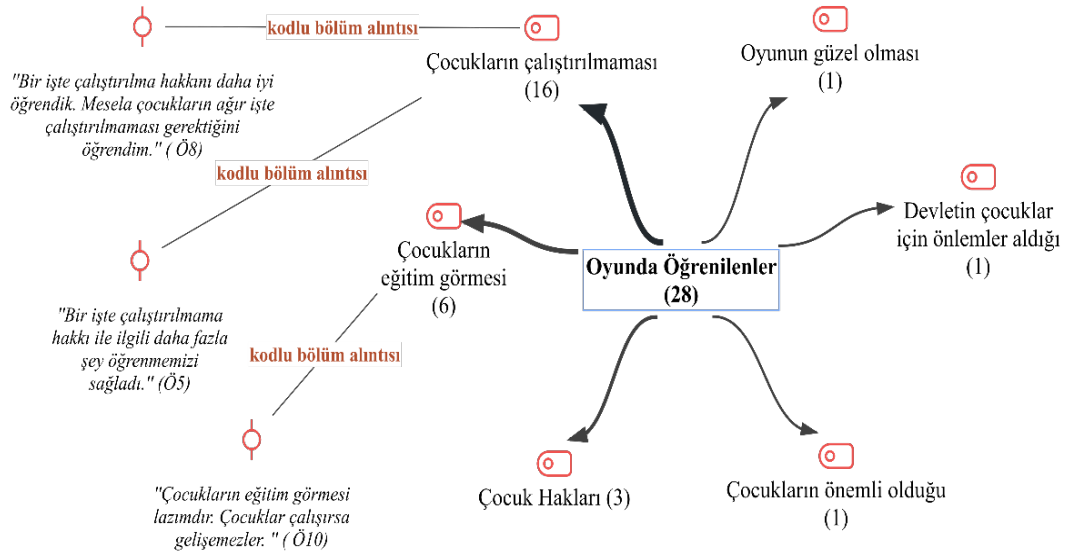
kodlu bölüm alıntısı

"Bir işte çalıştırılma hakkını daha iyi öğrendik. Mesela çocukların ağır işte çalıştırılmaması gerektiğini öğrendim." ( Ö8)

Çocukların çalıştırılmaması (16)

Oyunun güzel olması (1)

kodlu bölüm alıntısı

Devletin çocuklar için önlemler aldığı (1)

Çocukların eğitim görmesi (6)

Oyunda Öğrenilenler (28)

"Bir işte çalıştırılmama hakkı ile ilgili daha fazla şey öğrenmemizi sağladı." (Ö5)

kodlu bölüm alıntısı

"Çocukların eğitim görmesi lazımdır. Çocuklar çalışırsa gelişemezler. " ( Ö10)

Çocuk Hakları (3)

Çocukların önemli olduğu (1)